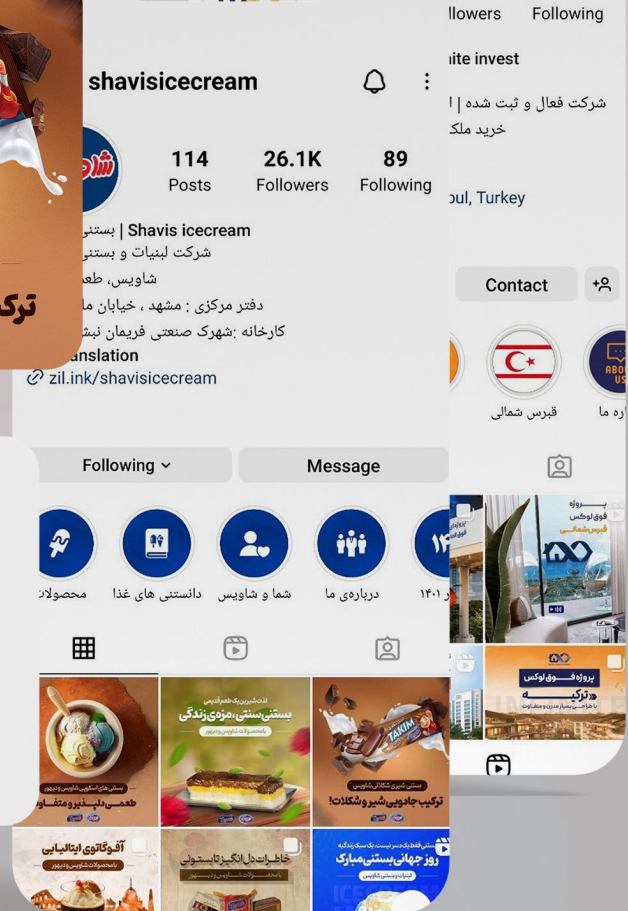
ترک

shavisicecream

114 Posts
26.1K Followers
89 Following

Shavis icecream | بستنی
شرکت لبنیات و بستنی
شاویس، طعم
دفتر مرکزی : مشهد ، خیابان
کارخانه :شهرک صنعتی فریمان
See translation
zil.ink/shavisicecream

Following
Message

محصولات
دانستنی های غذا
شما و شاویس
درباره‌ی ما
۱۴۰۱

طعمی دلپذیر و متفاوت
بستنی سنتی، مزه‌ی زندگی
ترکیب جادویی شیر و شکلات!
TAKIM
آفوگاتوی ایتالیایی
خاطرات دل انگیز تابستونی
روز جهانی بستنی مبارک

llowers Following
ite invest
شرکت فعال و ثبت شده |
خرید ملک
oul, Turkey
Contact
قبرس شمالی
درباره ما
ABOUT US
پروژه فوق لوکس قبرس شمالی
پروژه فوق لوکس ترکیه